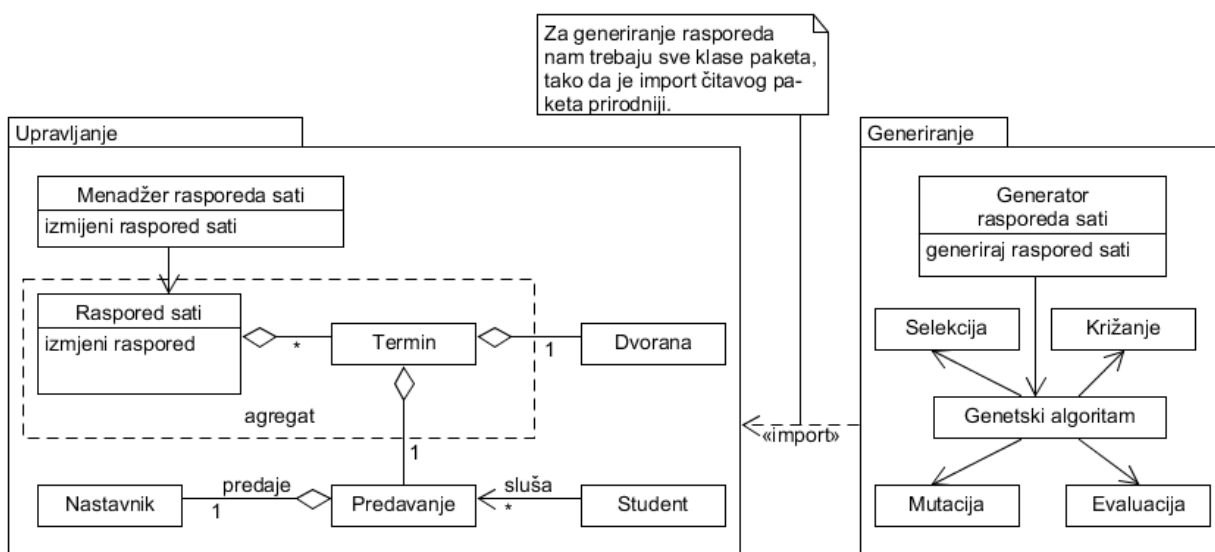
Za generiranje rasporeda nam trebaju sve klase paketa, tako da je import čitavog paketa prirodniji.

Upravljanje

Menadžer rasporeda sati
izmjeni raspored sati

Raspored sati
izmjeni raspored

*

Termin

1

Dvorana

agregat

1

Nastavnik

predaje

1

Predavanje

sluša

*

Student

«import»

Generiranje

Generator rasporeda sati
generiraj raspored sati

Selekcija

Križanje

Genetski algoritam

Mutacija

Evaluacija